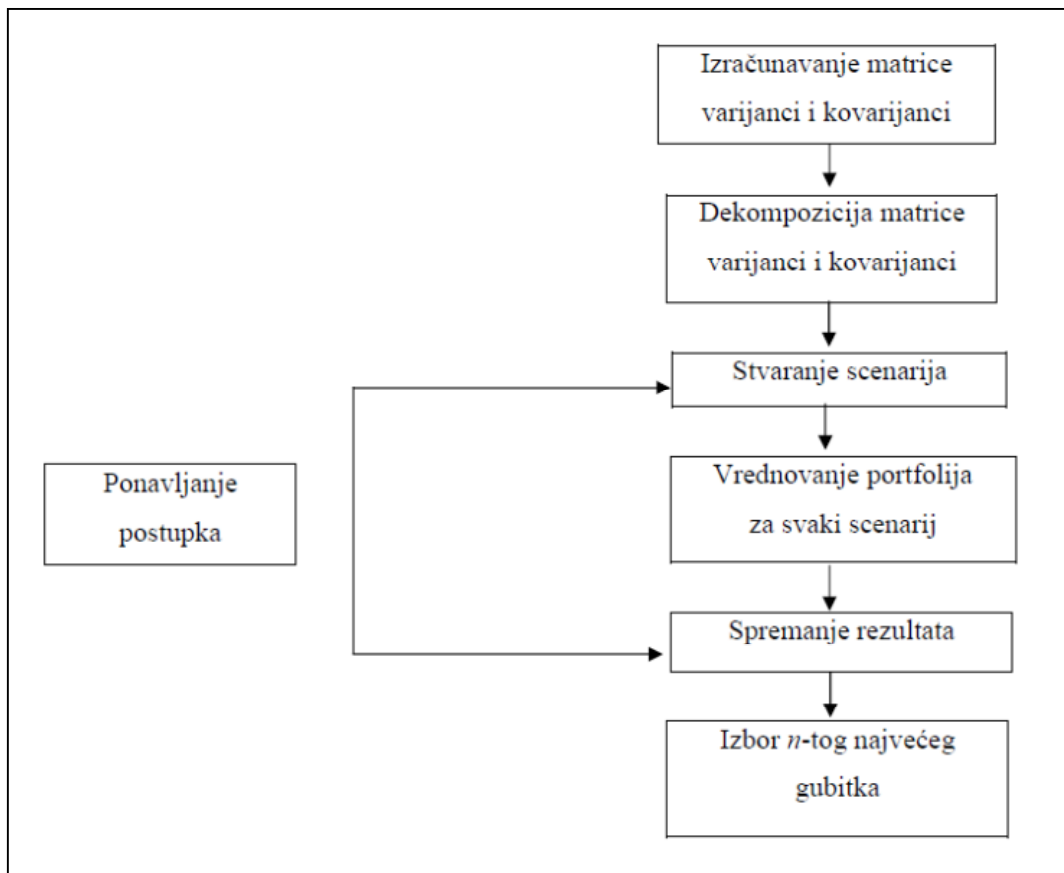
Izračunavanje matrice varijanci i kovarijanci

Dekompozicija matrice varijanci i kovarijanci

Stvaranje scenarija

Ponavljanje postupka

Vrednovanje portfolija za svaki scenarij

Spremanje rezultata

Izbor $n$-tog najvećeg gubitka